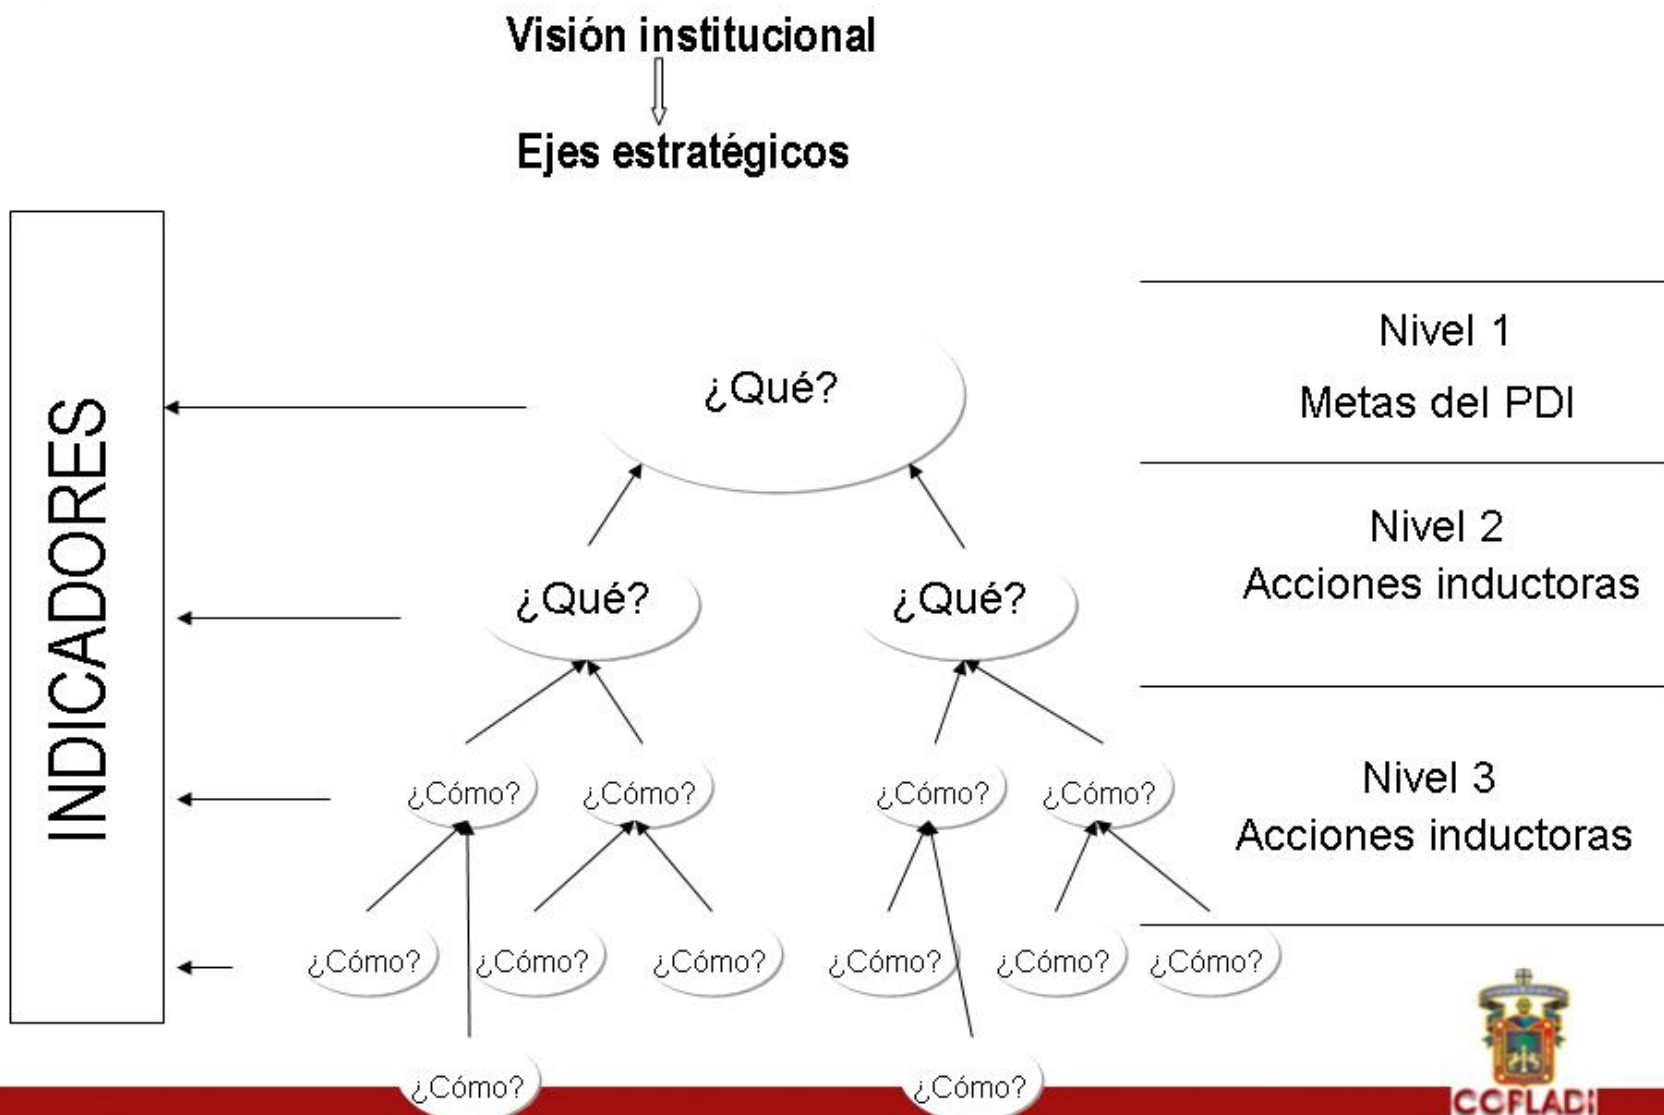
Visión institucional

Ejes estratégicos

INDICADORES

¿Qué?

Nivel 1
Metas del PDI

¿Qué?

¿Qué?

Nivel 2
Acciones inductoras

¿Cómo? ¿Cómo? ¿Cómo? ¿Cómo?

Nivel 3
Acciones inductoras

¿Cómo? ¿Cómo? ¿Cómo? ¿Cómo? ¿Cómo? ¿Cómo?

¿Cómo? ¿Cómo?

COPLADI